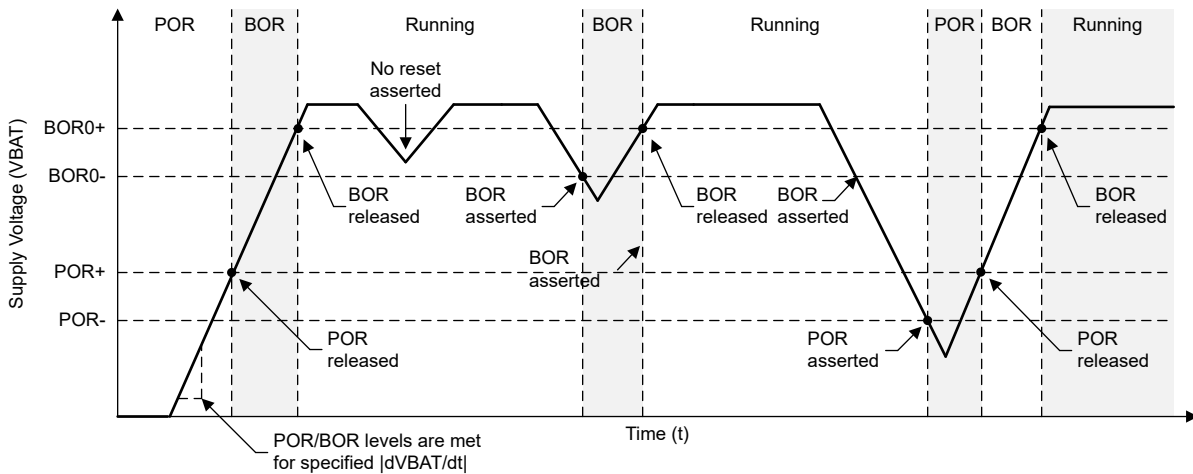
POR
BOR
Running
BOR
Running
POR
BOR
Running

No reset asserted

Supply Voltage (VBAT)

BOR0+
BOR0-
POR+
POR-

BOR released
BOR asserted
BOR released
BOR asserted
BOR released
BOR asserted
POR released
POR asserted
POR released

POR/BOR levels are met for specified |dVBAT/dt|

Time (t)